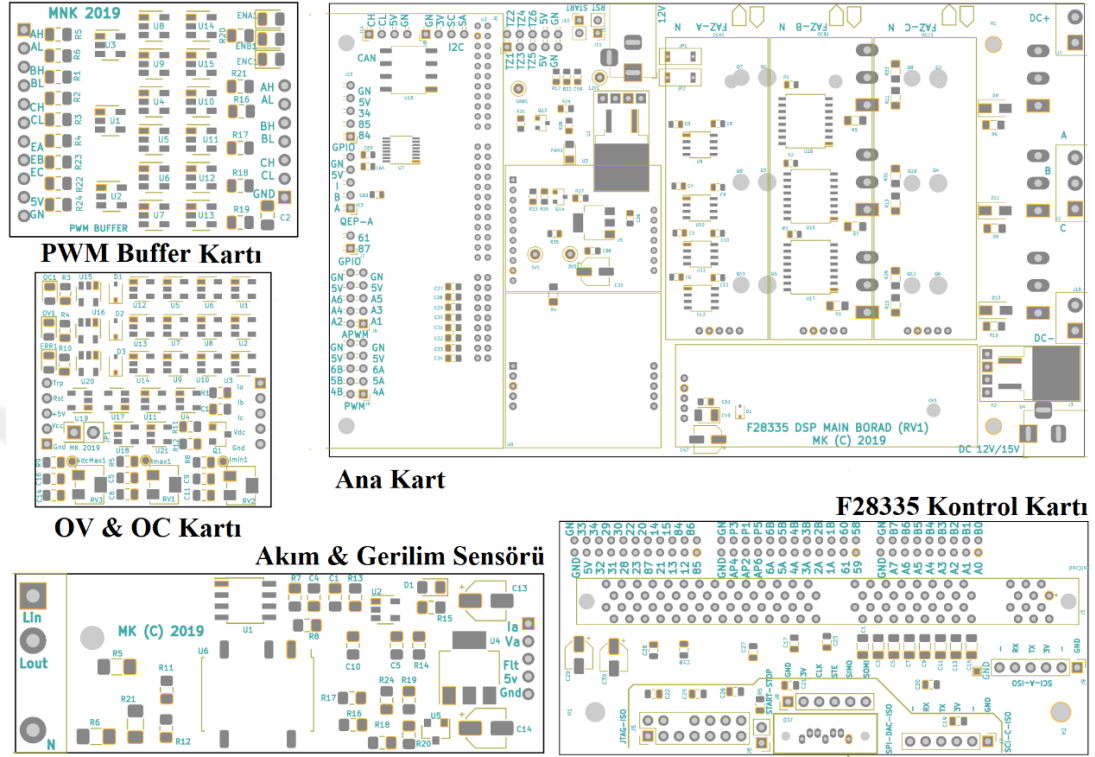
MNK 2019
AH
AL
BH
BL
CH
CL
EA
EB
EC
5V
GN
R5
R6
R1
R2
R3
R4
R23
R22
R24
U3
U1
U2
U8
U9
U4
U5
U6
U7
U14
U15
U10
U11
U12
U13
R20
R21
R16
R17
R18
R19
ENA
ENB
ENC
AH
AL
BH
BL
CH
CL
GND
C2
PWM BUFFER

PWM Buffer Kartı

OC1 R3 U15 D1
OV1 R4 U16 D2
ERR1 R10 D3
U12 U5 U6 U1
U13 U7 U8 U2
U20 U14 U9 U10 U3
Trp
Rst
+5V
Vcc
Gnd
U19
U17 U11 U4
MK 2019
U18
Ia
Ib
Ic
Vdc
VdcMax1
Imax1
Imin1
RV3 RV1 RV2

OV & OC Kartı

CH CL 5V GN
GN 3V SC SA
TZ2 TZ4 TZ6
TZ1 TZ3 TZ5 5V GN
RST START
12V
CAN
I2C
GN
5V
34
85
84
GPIO
GN
5V
I
B
A
QEP-A
61
87
GPIO
GN GN
5V 5V
A6 A5
A4 A3
A2 A1
APWM
GN GN
5V 5V
6B 6A
5B 5A
4B 4A
PWM
FAZ-A N
FAZ-B N
FAZ-C N
DC+
A
B
C
DC-
F28335 DSP MAIN BORAD (RV1)
MK (C) 2019
DC 12V/15V

Ana Kart

F28335 Kontrol Kartı

GN 33 34 32 31 30 29 28 27 23 87 20 21 14 15 13 12 86 85
GND 5V AP4 AP3 AP2 P1 AP6 P5 6A 6B 5A 5B 4A 4B 3A 3B 2A 2B 1A 1B 60 58 61 59
GN GND B7 A7 B6 A6 B5 A5 B4 A4 B3 A3 B2 A2 B1 A1 B0 A0
GND
START STOP
CLK STE SIMO SOMI
GND 3V3
RX TX 3V
SCI-A-ISO
GND RX TX 3V GND
SPI-DAC-ISO
SCI-C-ISO
JTAG-ISO

Akım & Gerilim Sensörü

LIn
Lout
N
MK (C) 2019
R5
R11
R21
R6
R12
U6
U1
R7 C4 C1 R13
R8
U2
D1
R15
C13
U4
C10 C5 R14
R17
R24 R19
R16
R18
R20
U5
C14
Ia
Va
Flt
5v
Gnd